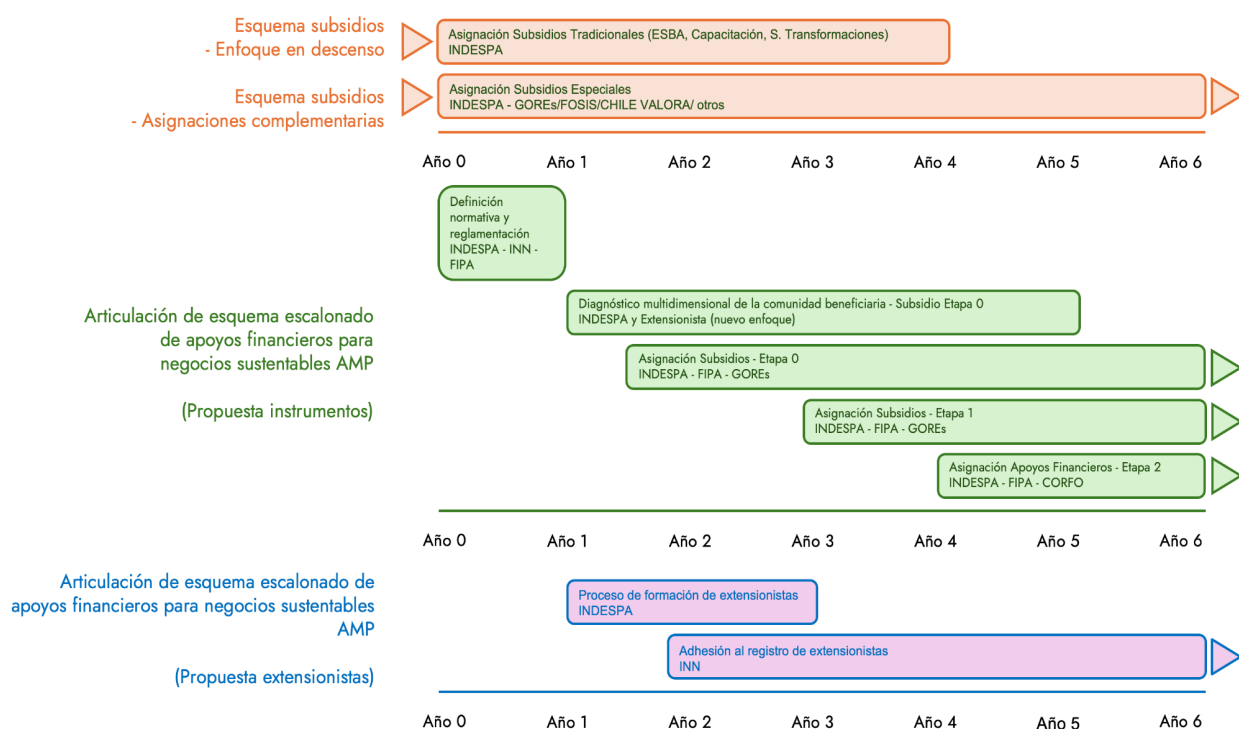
Esquema subsidios
- Enfoque en descenso

Asignación Subsidios Tradicionales (ESBA, Capacitación, S. Transformaciones)
INDESPA

Esquema subsidios
- Asignaciones complementarias

Asignación Subsidios Especiales
INDESPA - GOREs/FOSIS/CHILE VALORA/ otros

Año 0 Año 1 Año 2 Año 3 Año 4 Año 5 Año 6

Definición normativa y reglamentación
INDESPA - INN - FIPA

Articulación de esquema escalonado de apoyos financieros para negocios sustentables AMP

(Propuesta instrumentos)

Diagnóstico multidimensional de la comunidad beneficiaria - Subsidio Etapa 0
INDESPA y Extensionista (nuevo enfoque)

Asignación Subsidios - Etapa 0
INDESPA - FIPA - GOREs

Asignación Subsidios - Etapa 1
INDESPA - FIPA - GOREs

Asignación Apoyos Financieros - Etapa 2
INDESPA - FIPA - CORFO

Año 0 Año 1 Año 2 Año 3 Año 4 Año 5 Año 6

Articulación de esquema escalonado de apoyos financieros para negocios sustentables AMP

(Propuesta extensionistas)

Proceso de formación de extensionistas
INDESPA

Adhesión al registro de extensionistas
INN

Año 0 Año 1 Año 2 Año 3 Año 4 Año 5 Año 6